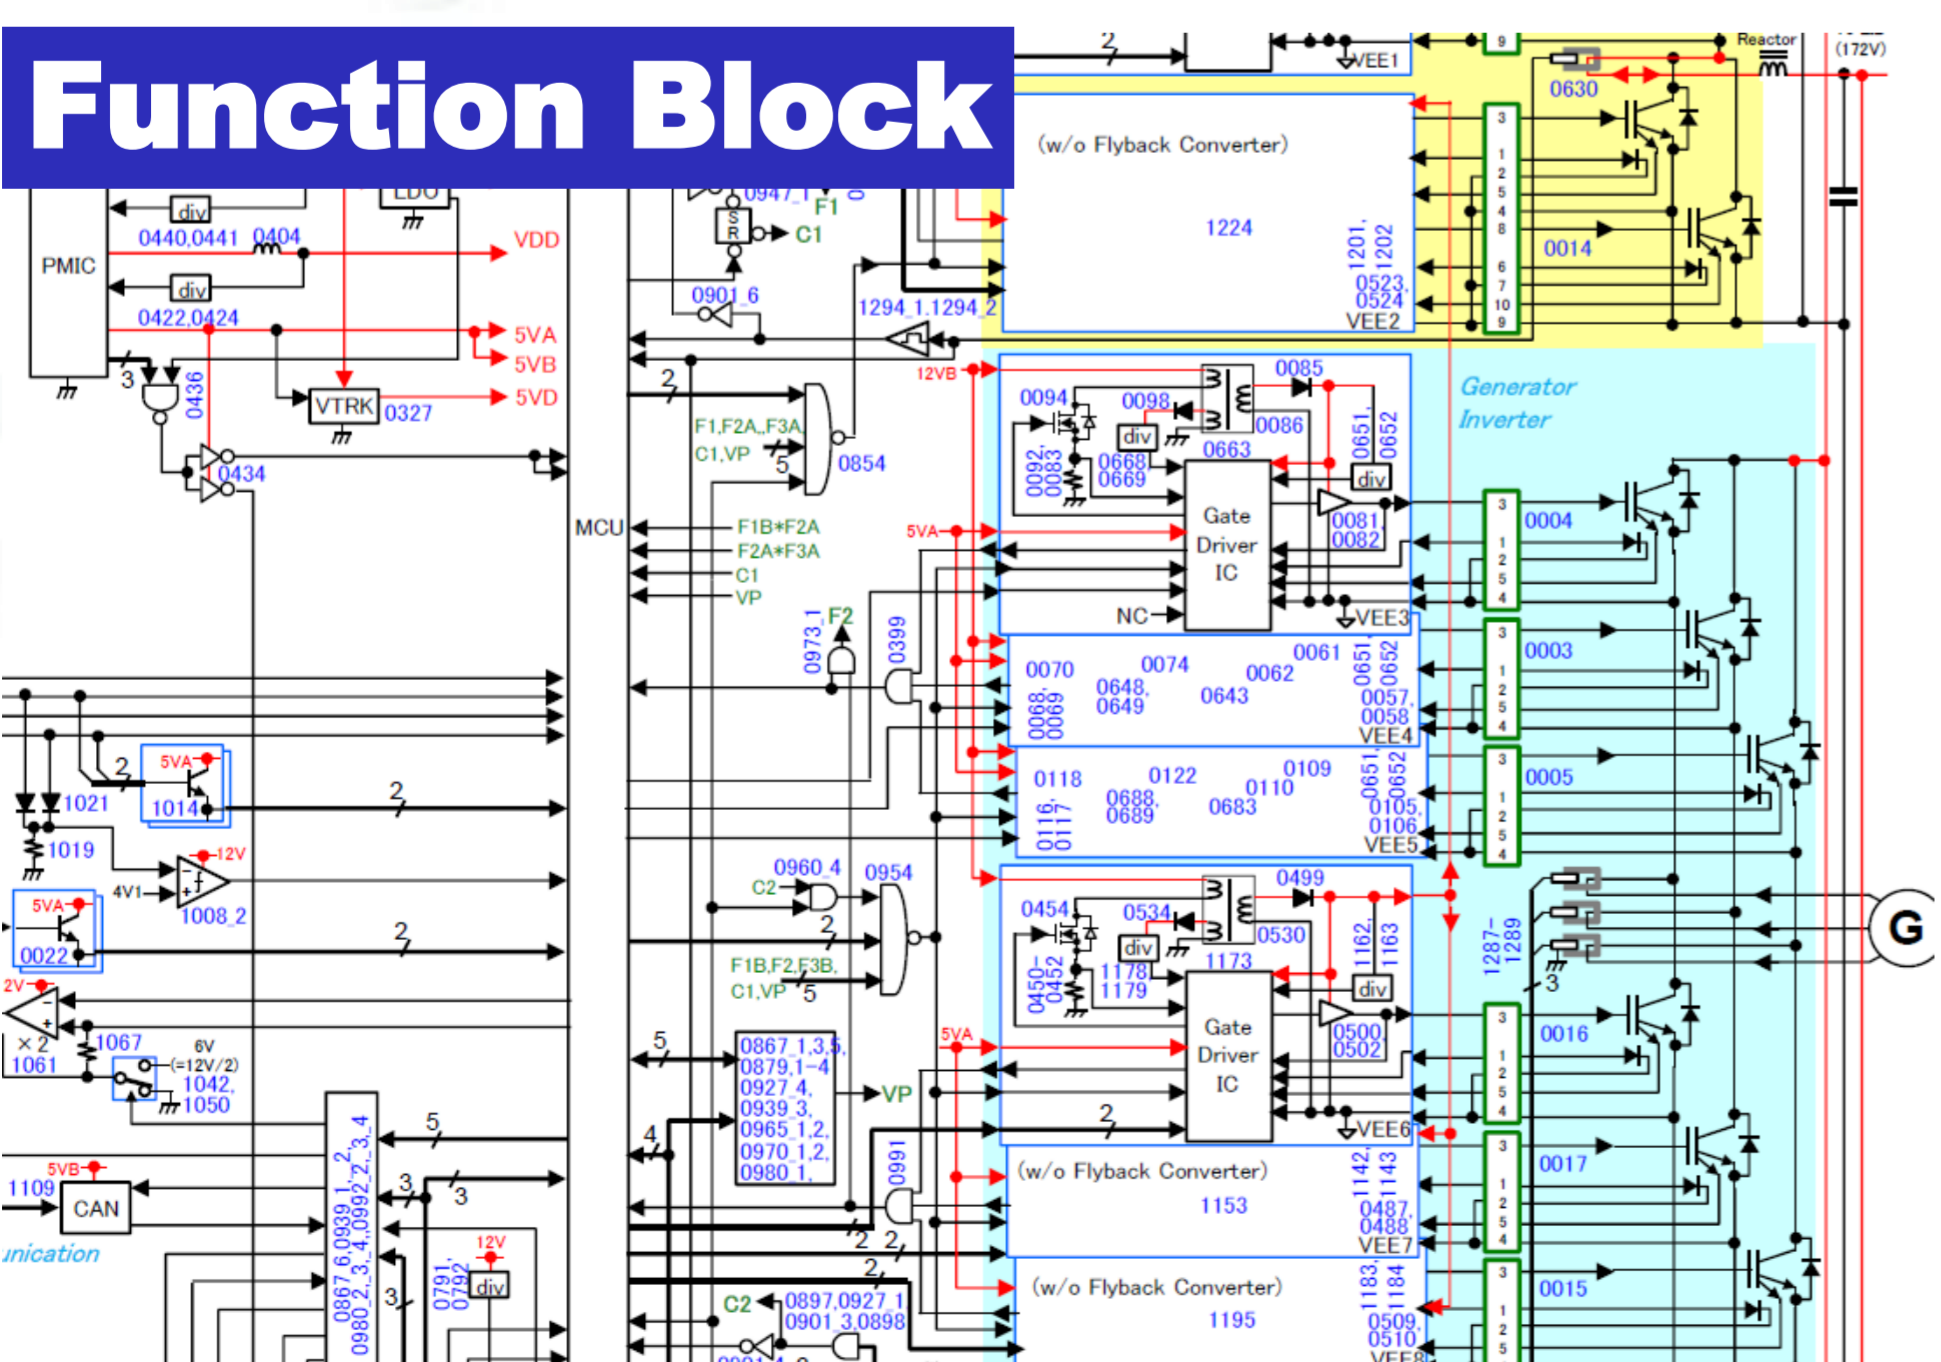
Function Block

2
VEE1
9
Reactor
(172V)
0630
(w/o Flyback Converter)
3
1
2
5
4
8
1224
1201, 1202
0014
6
7
10
9
0523, 0524
VEE2
LDO
div
0440,0441
0404
VDD
PMIC
div
0422,0424
5VA
5VB
5VD
3
0436
VTRK
0327
0947_1
F1
S
R
C1
0901_6
1294_1,1294_2
12VB
0085
0094
0098
0086
div
0663
0092, 0093
0668, 0669
0651, 0652
div
Gate Driver IC
0081, 0082
NC
VEE3
Generator Inverter
0434
2
F1,F2A,F3A, C1,VP
5
0854
MCU
F1B*F2A
F2A*F3A
C1
VP
5VA
0973_1
F2
0399
3
1
2
5
4
0004
0070
0074
0061
0062
0068, 0069
0648, 0649
0643
0651, 0652
0057, 0058
VEE4
3
0003
0118
0122
0109
0110
0116, 0117
0688, 0689
0683
0651, 0652
0105, 0106
VEE5
3
0005
2
5VA
1021
1014
2
1019
12V
4V1
1008_2
5VA
0022
2
2V
×2
1061
1067
6V
(=12V/2)
1042, 1050
0960_4
C2
0954
2
F1B,F2,F3B, C1,VP
5
0499
0454
0534
0530
div
1173
0450–0452
1178, 1179
1162, 1163
div
Gate Driver IC
0500, 0502
VEE6
5VA
1287–1289
3
G
0016
5
0867_1,3,5, 0879_1–4, 0927_4, 0939_3, 0965_1,2, 0970_1,2, 0980_1,
VP
4
0991
2
(w/o Flyback Converter)
1153
1142, 1143
0487, 0488
VEE7
0017
2
2
2
(w/o Flyback Converter)
1195
1183, 1184
0509, 0510
VEE8
0015
5
0867_6,0939_1,2, 0980_2,3,4,0992_2,3,4
5VB
1109
CAN
unication
3
3
3
12V
0791, 0792
div
C2
0897,0927_1
0901_3,0898
0901_1,4